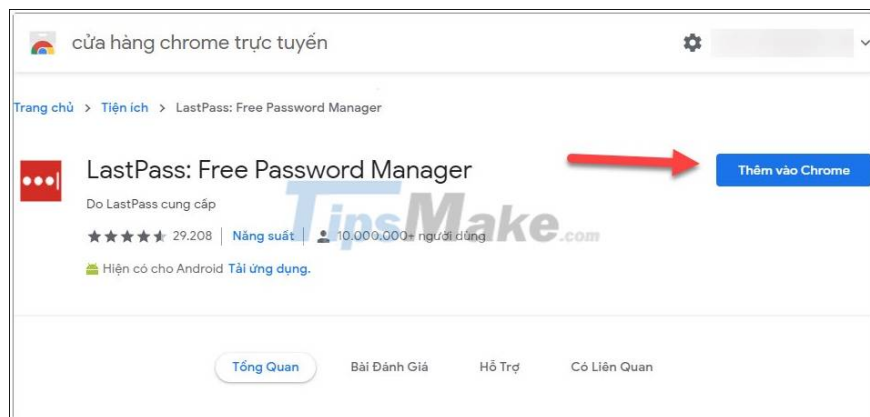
cửa hàng chrome trực tuyến

Trang chủ > Tiện ích > LastPass: Free Password Manager

LastPass: Free Password Manager

Thêm vào Chrome

Do LastPass cung cấp

29.208 | Năng suất | 10.000.000+ người dùng

TipsMake.com

Hiện có cho Android Tải ứng dụng.

Tổng Quan Bài Đánh Giá Hỗ Trợ Có Liên Quan